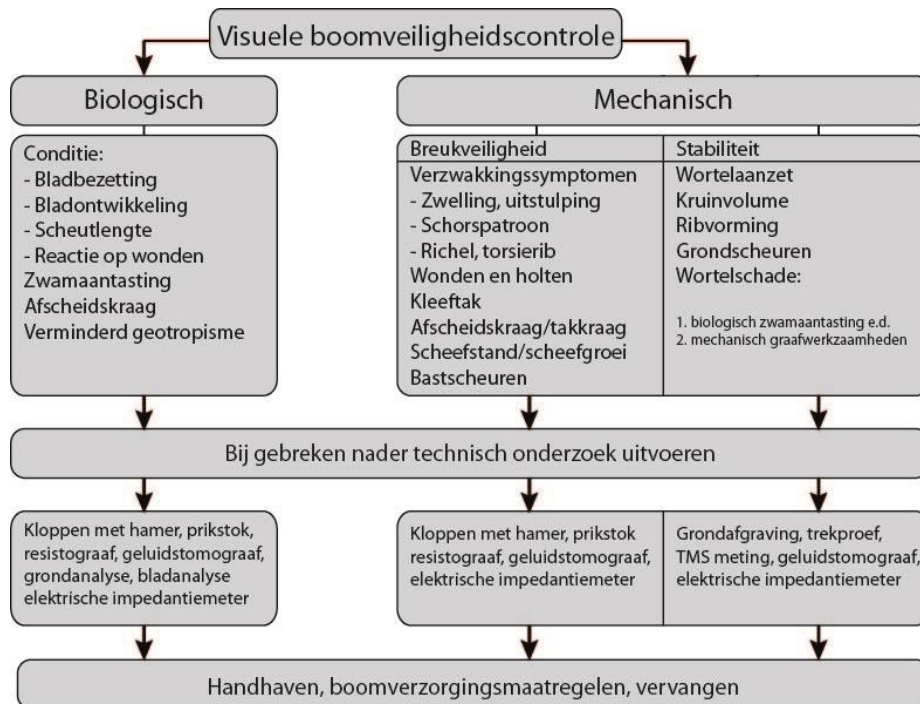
Visuele boomveiligheidscontrole

Biologisch

Mechanisch

Conditie:
- Bladbezetting
- Bladontwikkeling
- Scheutlengte
- Reactie op wonden
Zwamaantasting
Afscheidskraag
Verminderd geotropisme

Breukveiligheid
Verzwakkingssymptomen
- Zwelling, uitstulping
- Schorspatroon
- Richel, torsierib
Wonden en holten
Kleeftak
Afscheidskraag/takkraag
Scheefstand/scheefgroei
Bastscheuren

Stabiliteit
Wortelaanzet
Kruinvolume
Ribvorming
Grondscheuren
Wortelschade:

1. biologisch zwamaantasting e.d.
2. mechanisch graafwerkzaamheden

Bij gebreken nader technisch onderzoek uitvoeren

Kloppen met hamer, prikstok, resistograaf, geluidstomograaf, grondanalyse, bladanalyse elektrische impedantiemeter

Kloppen met hamer, prikstok resistograaf, geluidstomograaf, elektrische impedantiemeter

Grondafgraving, trekproef, TMS meting, geluidstomograaf, elektrische impedantiemeter

Handhaven, boomverzorgingsmaatregelen, vervangen